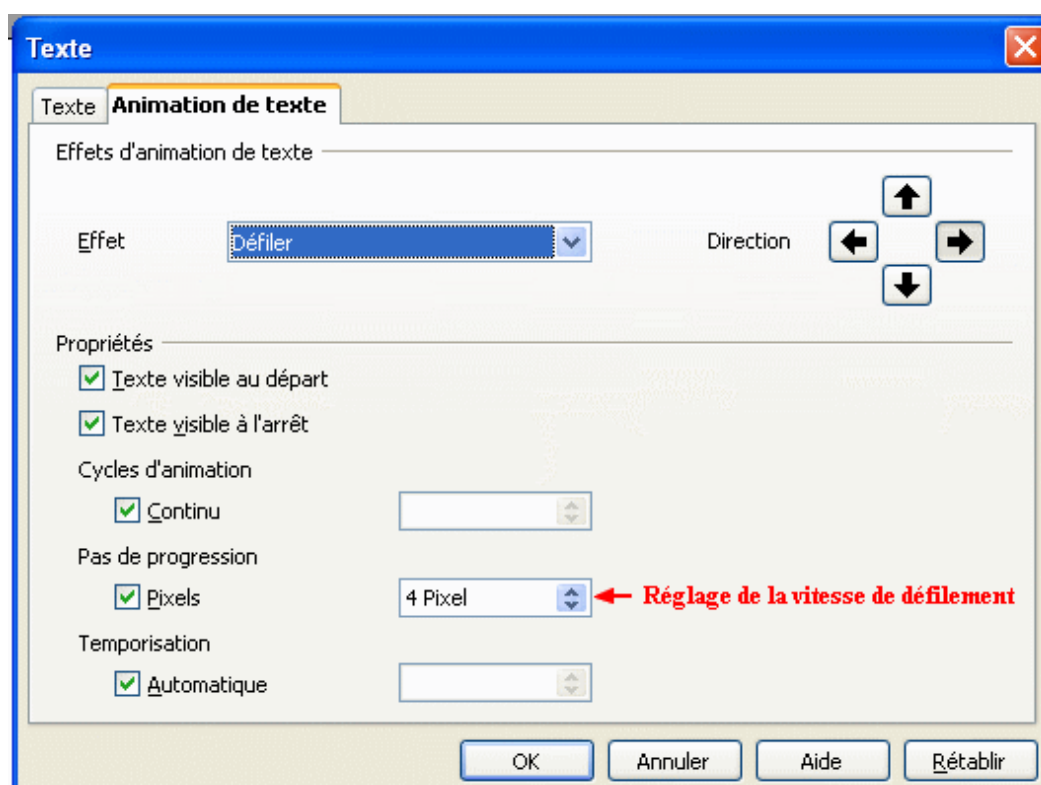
Texte

Texte | Animation de texte

Effets d'animation de texte

Effet Défiler

Direction

Propriétés

Texte visible au départ

Texte visible à l'arrêt

Cycles d'animation

Continu

Pas de progression

Pixels 4 Pixel

Réglage de la vitesse de défilement

Temporisation

Automatique

OK Annuler Aide Rétablir